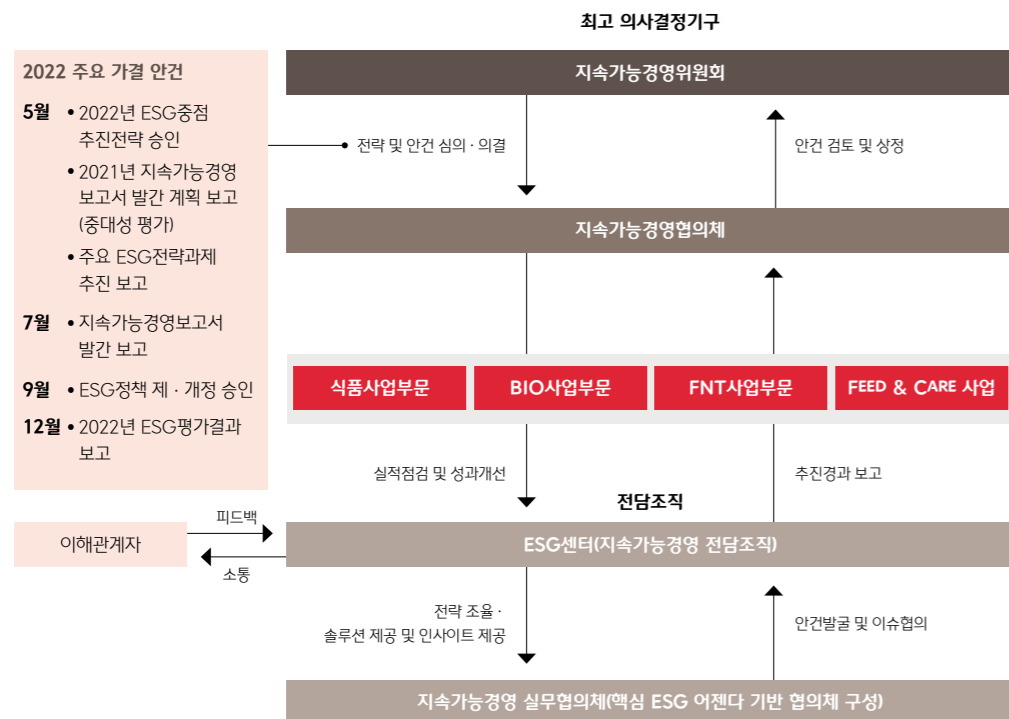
최고 의사결정기구

2022 주요 가결 안건

5월 • 2022년 ESG중점 추진전략 승인
• 2021년 지속가능경영 보고서 발간 계획 보고 (중대성 평가)
• 주요 ESG전략과제 추진 보고

7월 • 지속가능경영보고서 발간 보고

9월 • ESG정책 제 · 개정 승인

12월 • 2022년 ESG평가결과 보고

지속가능경영위원회

전략 및 안건 심의 · 의결

안건 검토 및 상정

지속가능경영협의체

식품사업부문

BIO사업부문

FNT사업부문

FEED & CARE 사업

실적점검 및 성과개선

추진경과 보고

전담조직

이해관계자

피드백

소통

ESG센터(지속가능경영 전담조직)

전략 조율 · 솔루션 제공 및 인사이트 제공

안건발굴 및 이슈협의

지속가능경영 실무협의체(핵심 ESG 어젠다 기반 협의체 구성)